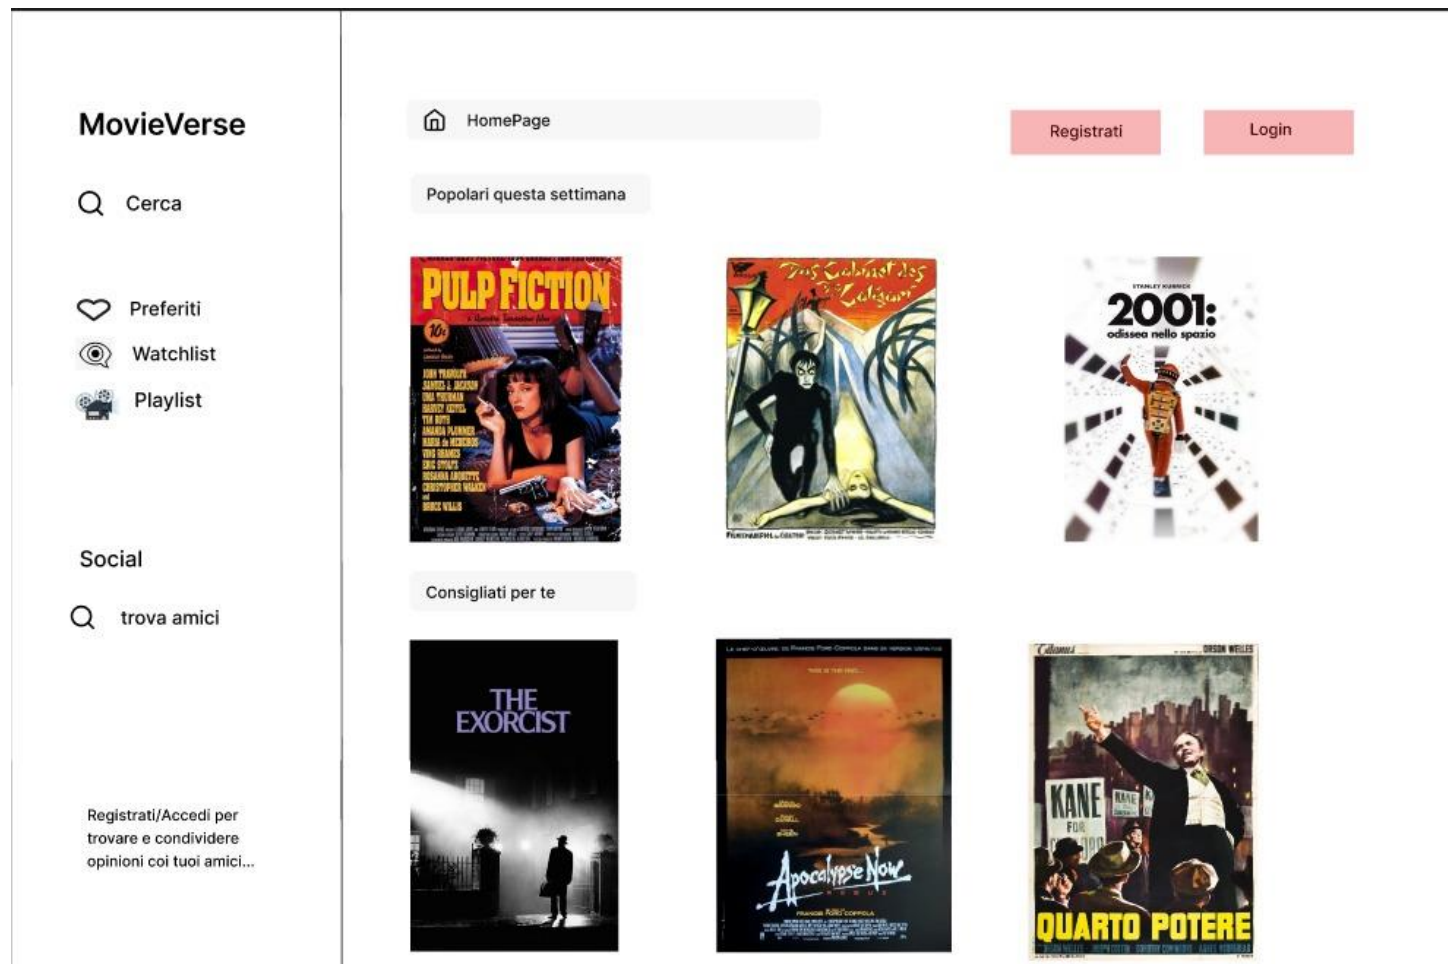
MovieVerse

Cerca

Preferiti

Watchlist

Playlist

Social

trova amici

Registrati/Accedi per trovare e condividere opinioni coi tuoi amici...

HomePage

Registrati

Login

Popolari questa settimana

PULP FICTION

Das Cabinet des Dr. Caligari

STANLEY KUBRICK

2001: odissea nello spazio

Consigliati per te

THE EXORCIST

Apocalypse Now

ORSON WELLES

KANE

QUARTO POTERE